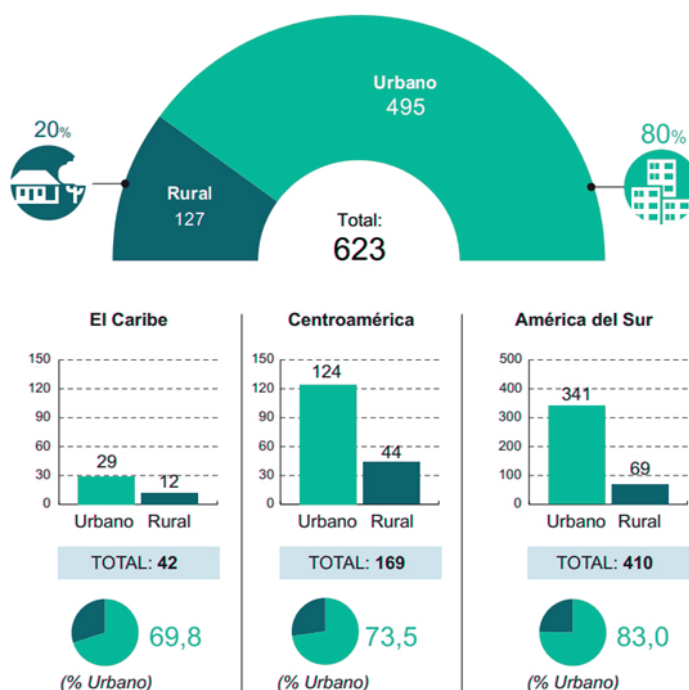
20%

Urbano
495

80%

Rural
127

Total:
623

El Caribe

150
120
90
60
30
0

29
12

Urbano Rural

TOTAL: 42

69,8

(% Urbano)

Centroamérica

150
120
90
60
30
0

124
44

Urbano Rural

TOTAL: 169

73,5

(% Urbano)

América del Sur

500
400
300
200
100
0

341
69

Urbano Rural

TOTAL: 410

83,0

(% Urbano)